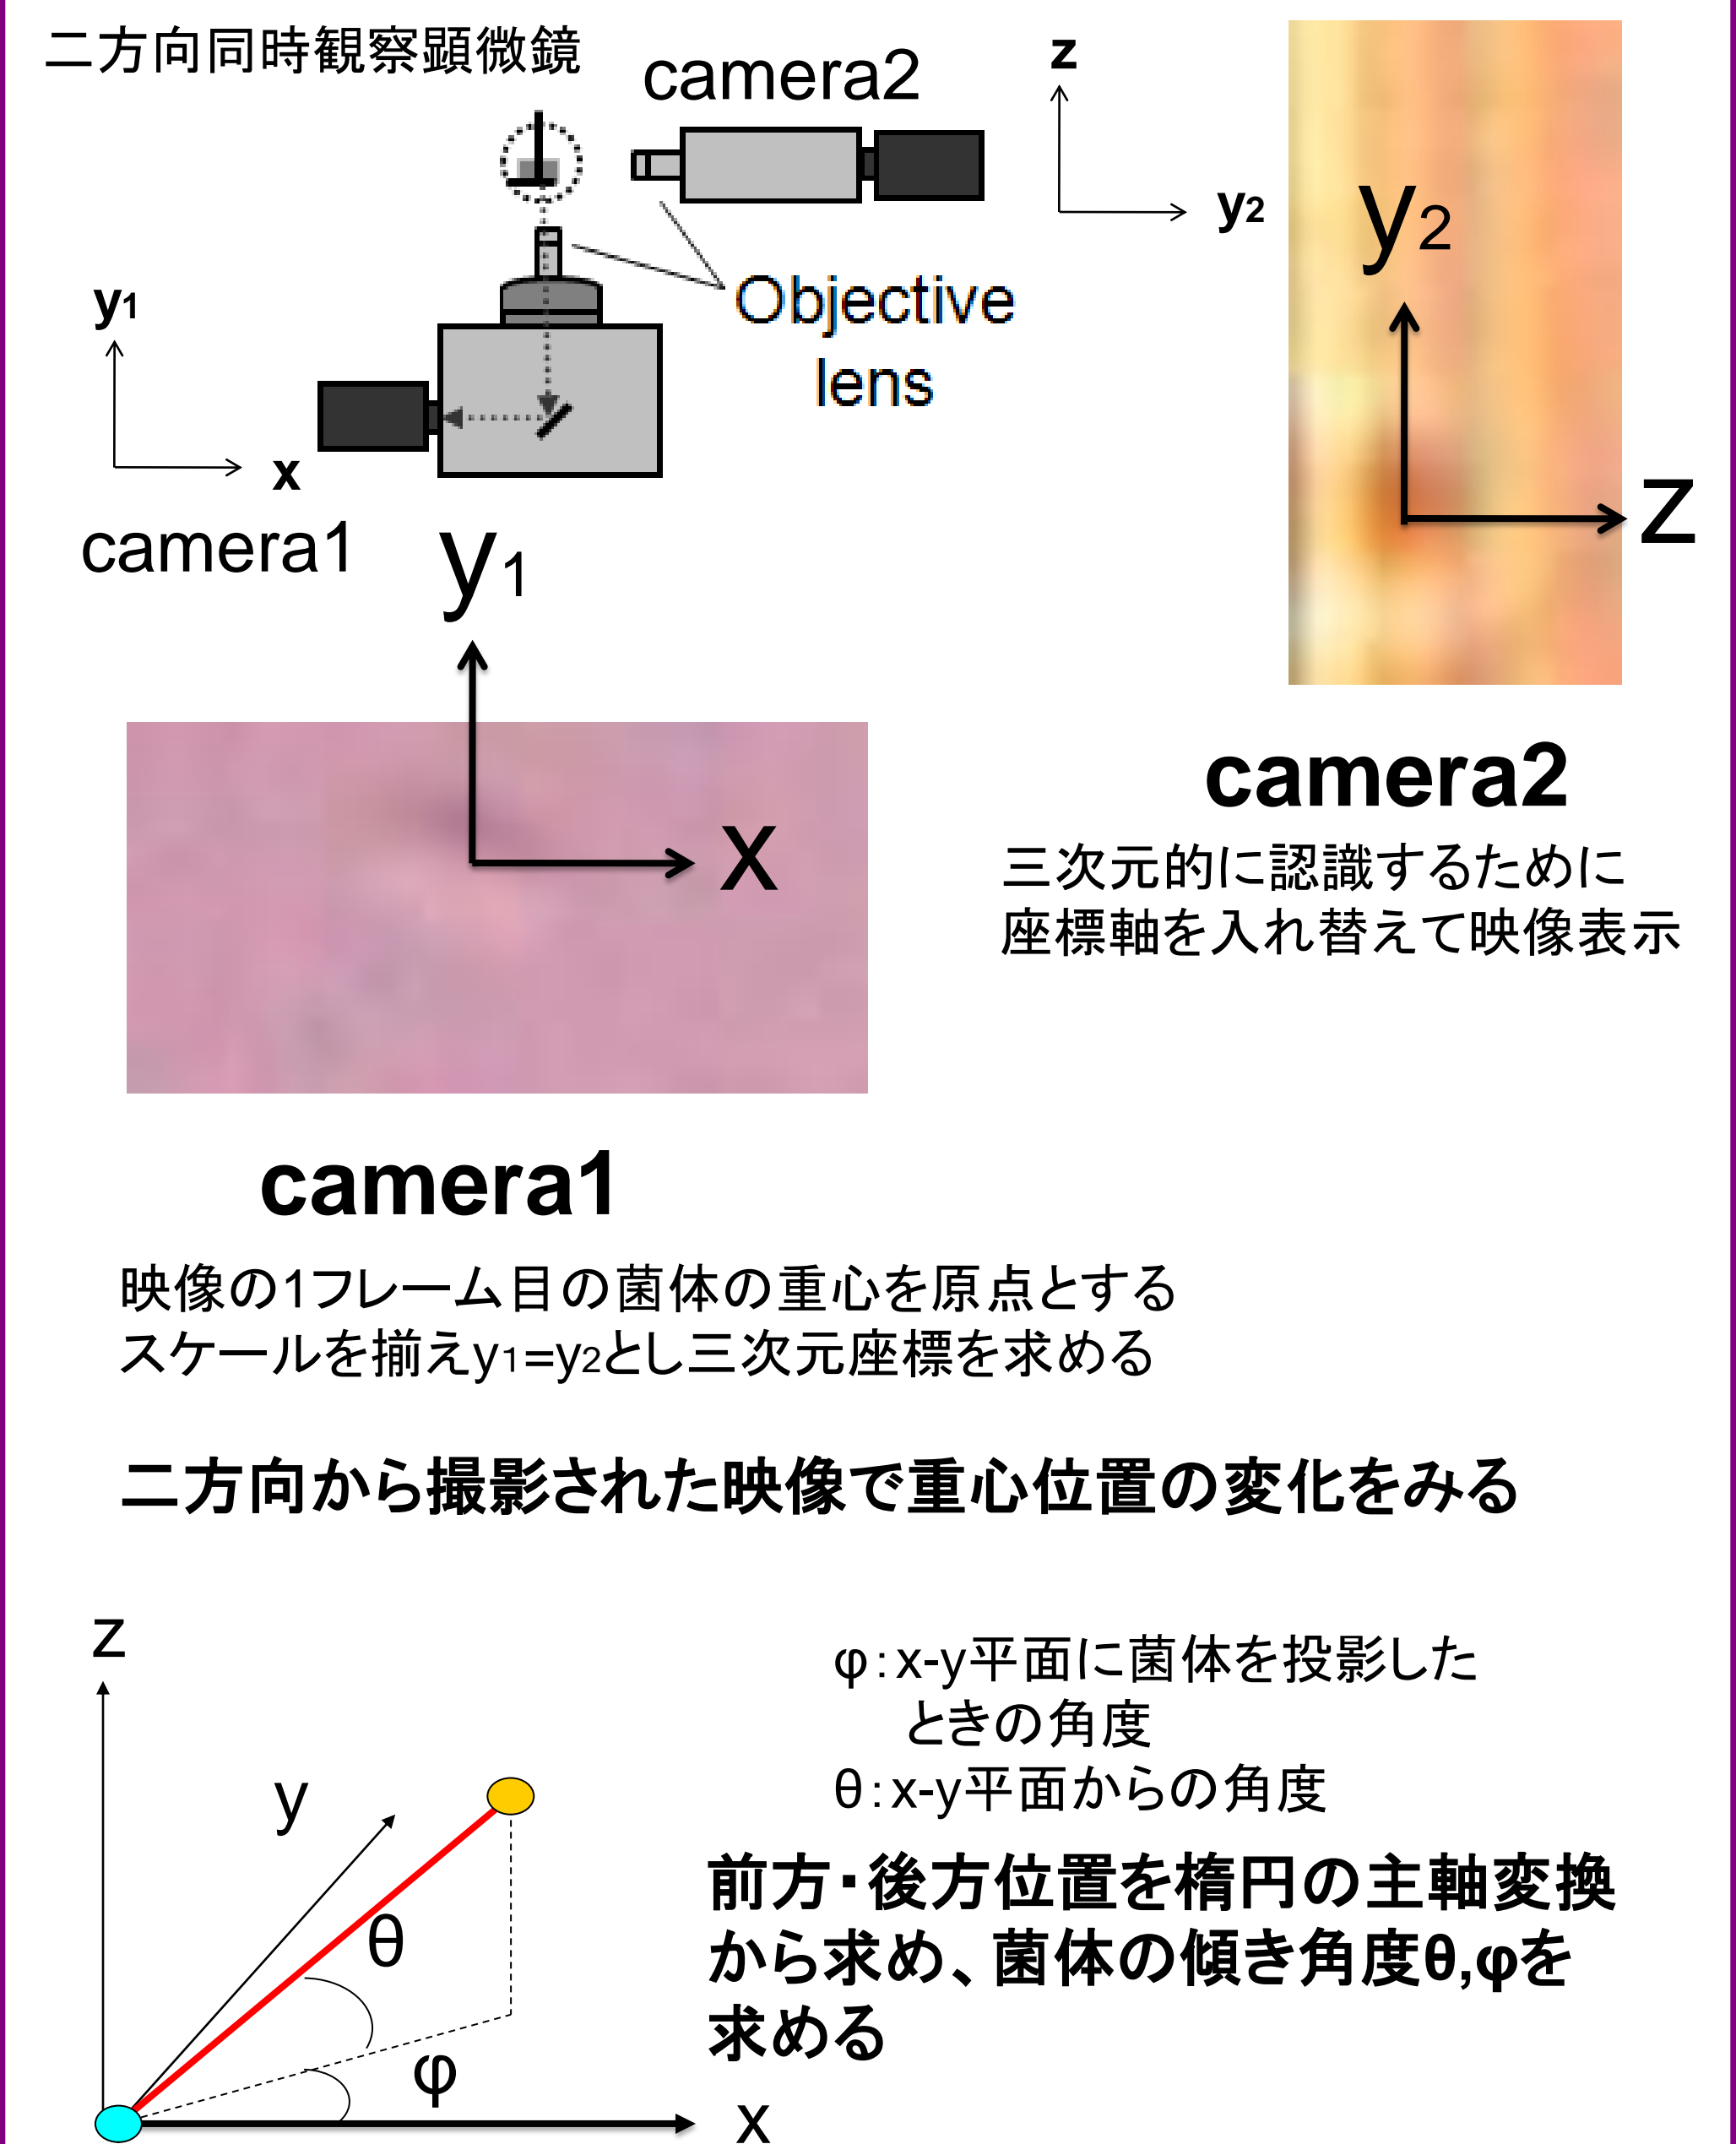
二方向同時観察顕微鏡

camera2

z

y2

Objective lens

y1

x

camera1

y1

y2

Z

x

camera2

三次元的に認識するために座標軸を入れ替えて映像表示

camera1

映像の1フレーム目の菌体の重心を原点とする
スケールを揃え$y_1=y_2$とし三次元座標を求める

二方向から撮影された映像で重心位置の変化をみる

z

y

θ

φ

x

φ:x-y平面に菌体を投影したときの角度
θ:x-y平面からの角度

前方・後方位置を楕円の主軸変換から求め、菌体の傾き角度θ,φを求める